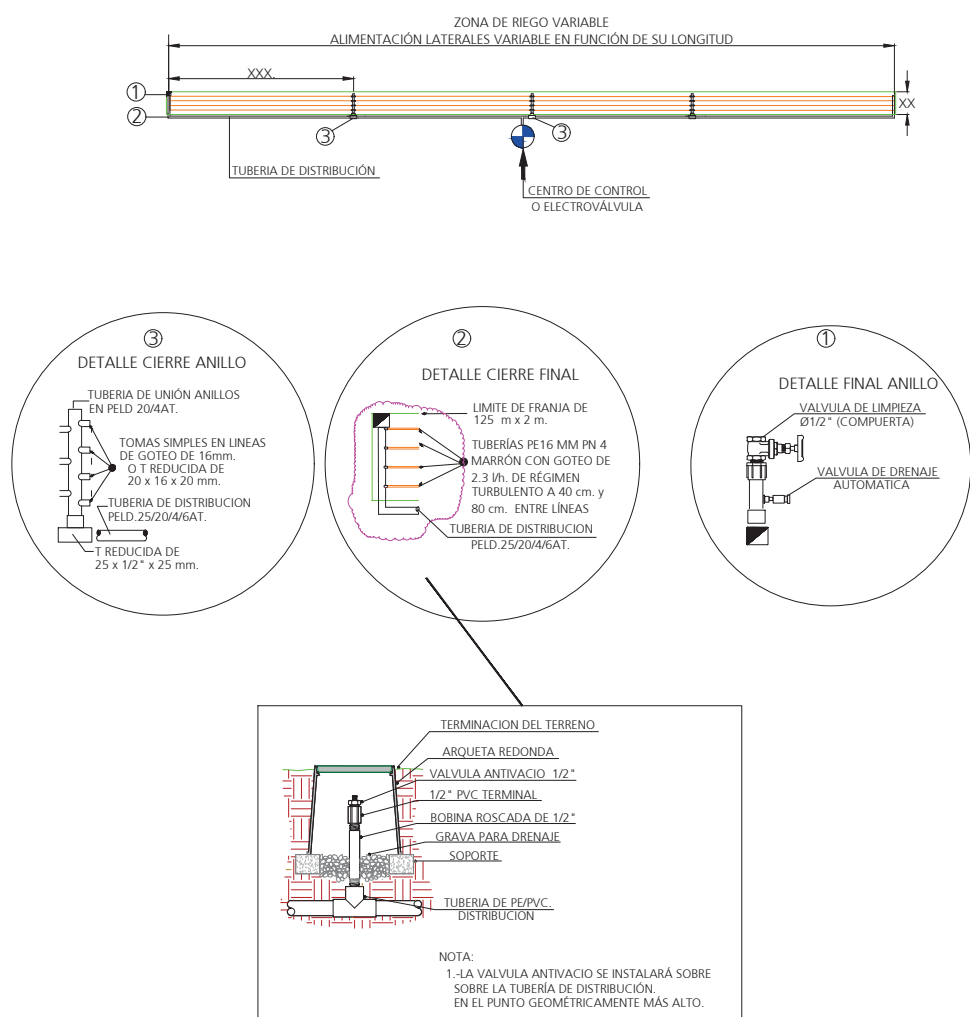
ZONA DE RIEGO VARIABLE
ALIMENTACIÓN LATERALES VARIABLE EN FUNCIÓN DE SU LONGITUD

XXX.

①
②
③
③
XX

TUBERIA DE DISTRIBUCIÓN

CENTRO DE CONTROL
O ELECTROVÁLVULA

③
DETALLE CIERRE ANILLO

TUBERIA DE UNIÓN ANILLOS EN PELD 20/4AT.

TOMAS SIMPLES EN LINEAS DE GOTEO DE 16mm. O T REDUCIDA DE 20 x 16 x 20 mm.

TUBERIA DE DISTRIBUCION PELD.25/20/4/6AT.

T REDUCIDA DE 25 x 1/2" x 25 mm.

②
DETALLE CIERRE FINAL

LIMITE DE FRANJA DE 125 m x 2 m.

TUBERÍAS PE16 MM PN 4 MARRÓN CON GOTEO DE 2.3 l/h. DE RÉGIMEN TURBULENTO A 40 cm. y 80 cm. ENTRE LÍNEAS

TUBERIA DE DISTRIBUCION PELD.25/20/4/6AT.

①
DETALLE FINAL ANILLO

VALVULA DE LIMPIEZA Ø1/2" (COMPUERTA)

VALVULA DE DRENAJE AUTOMATICA

TERMINACION DEL TERRENO
ARQUETA REDONDA
VALVULA ANTIVACIO 1/2"
1/2" PVC TERMINAL
BOBINA ROSCADA DE 1/2"
GRAVA PARA DRENAJE
SOPORTE
TUBERIA DE PE/PVC. DISTRIBUCION

NOTA:
1.-LA VALVULA ANTIVACIO SE INSTALARÁ SOBRE SOBRE LA TUBERÍA DE DISTRIBUCIÓN. EN EL PUNTO GEOMÉTRICAMENTE MÁS ALTO.